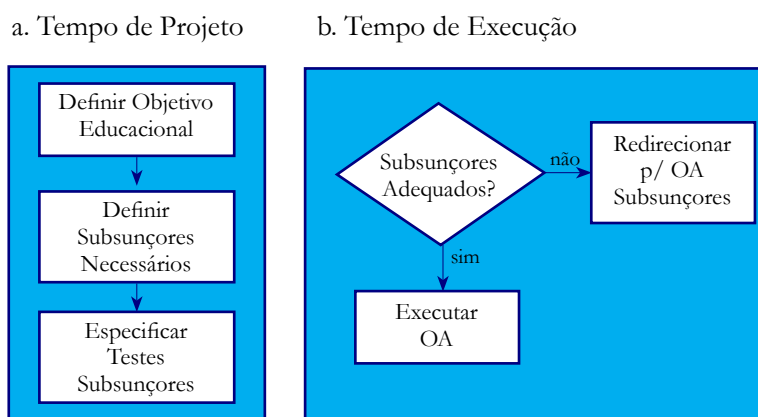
a. Tempo de Projeto

Definir Objetivo Educacional

Definir Subsunçores Necessários

Especificar Testes Subsunçores

b. Tempo de Execução

Subsunçores Adequados?

não

Redirecionar p/ OA Subsunçores

sim

Executar OA